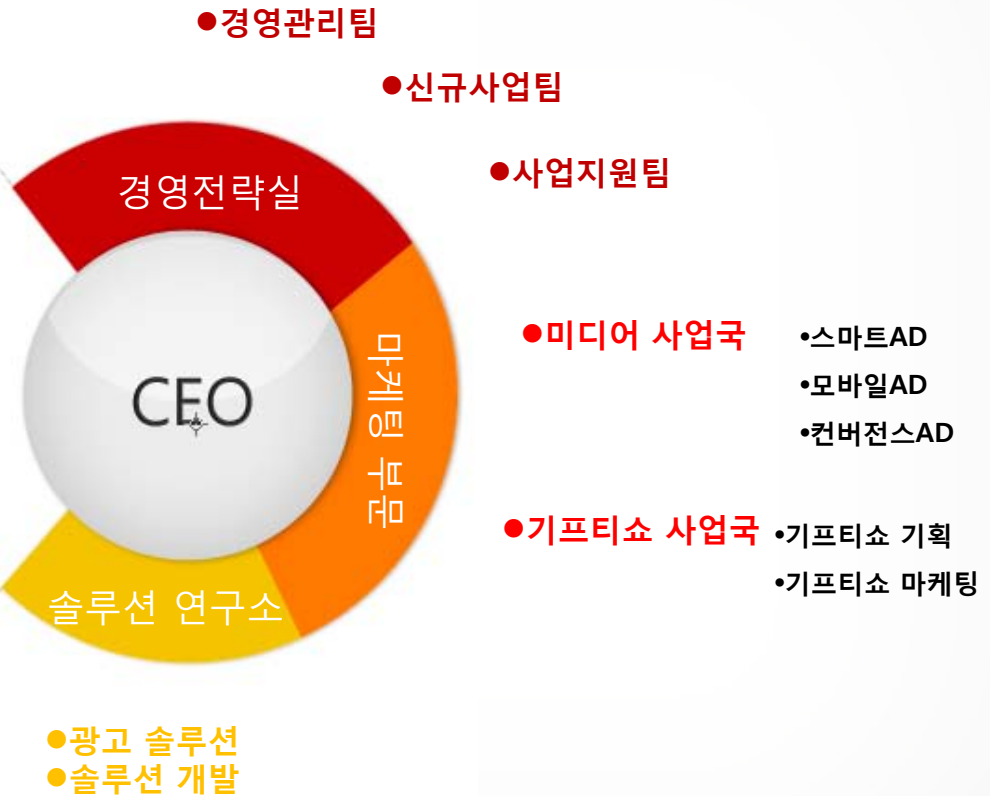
●경영관리팀

●신규사업팀

●사업지원팀

경영전략실

CEO

마케팅 부문

●미디어 사업국

•스마트AD
•모바일AD
•컨버전스AD

●기프티쇼 사업국

•기프티쇼 기획
•기프티쇼 마케팅

솔루션 연구소

●광고 솔루션
●솔루션 개발